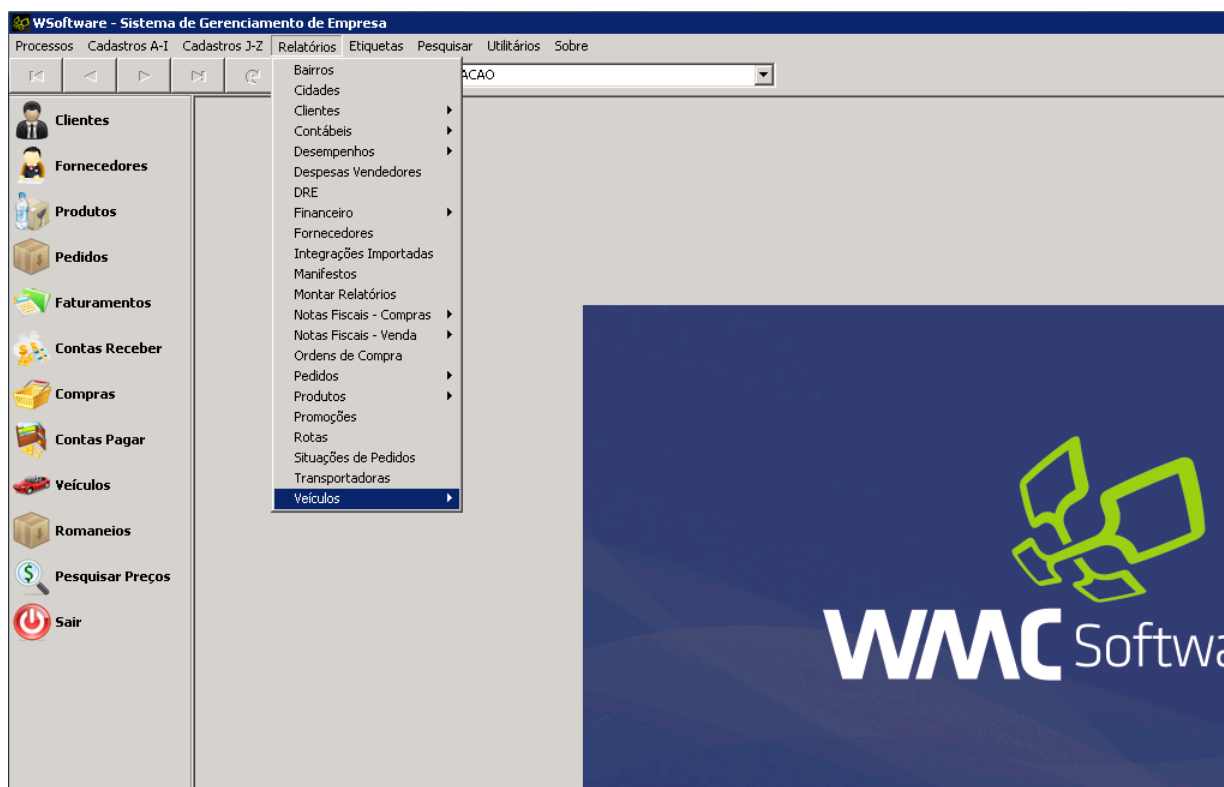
WSoftware - Sistema de Gerenciamento de Empresa

Processos Cadastros A-I Cadastros J-Z Relatórios Etiquetas Pesquisar Utilitários Sobre

ACAO

Bairros
Cidades
Clientes
Contábeis
Desempenhos
Despesas Vendedores
DRE
Financeiro
Fornecedores
Integrações Importadas
Manifestos
Montar Relatórios
Notas Fiscais - Compras
Notas Fiscais - Venda
Ordens de Compra
Pedidos
Produtos
Promoções
Rotas
Situações de Pedidos
Transportadoras
Veículos

Clientes
Fornecedores
Produtos
Pedidos
Faturamentos
Contas Receber
Compras
Contas Pagar
Veículos
Romaneios
Pesquisar Preços
Sair

WMC Softwa